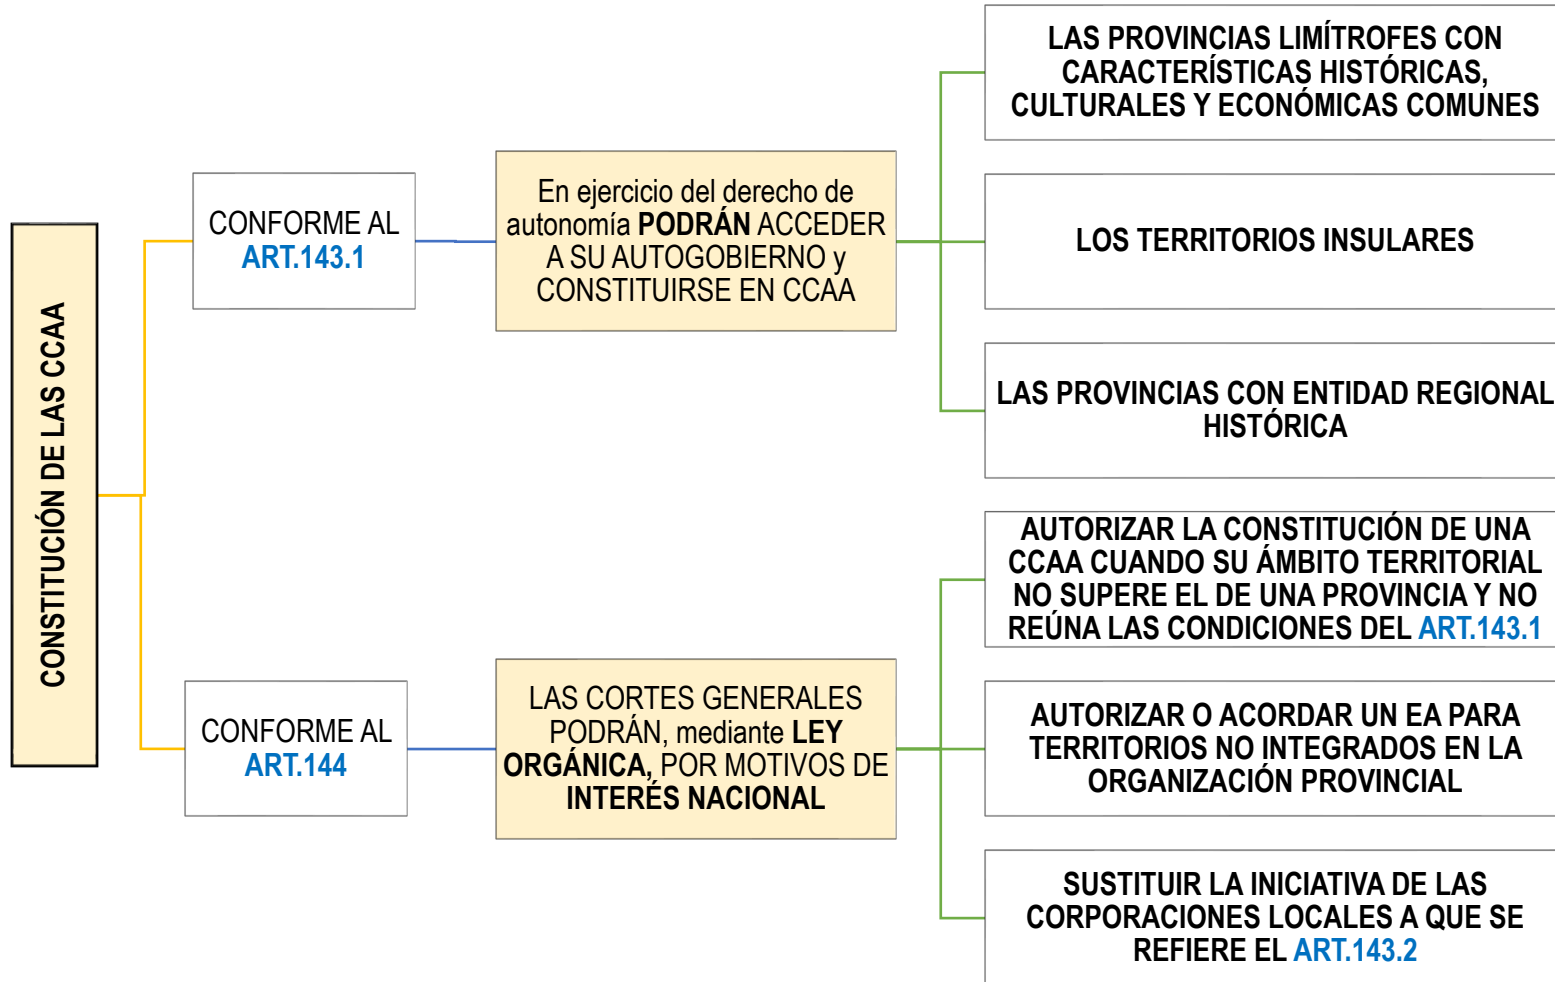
CONSTITUCIÓN DE LAS CCAA

CONFORME AL ART.143.1

En ejercicio del derecho de autonomía PODRÁN ACCEDER A SU AUTOGOBIERNO y CONSTITUIRSE EN CCAA

LAS PROVINCIAS LIMÍTROFES CON CARACTERÍSTICAS HISTÓRICAS, CULTURALES Y ECONÓMICAS COMUNES

LOS TERRITORIOS INSULARES

LAS PROVINCIAS CON ENTIDAD REGIONAL HISTÓRICA

CONFORME AL ART.144

LAS CORTES GENERALES PODRÁN, mediante LEY ORGÁNICA, POR MOTIVOS DE INTERÉS NACIONAL

AUTORIZAR LA CONSTITUCIÓN DE UNA CCAA CUANDO SU ÁMBITO TERRITORIAL NO SUPERE EL DE UNA PROVINCIA Y NO REÚNA LAS CONDICIONES DEL ART.143.1

AUTORIZAR O ACORDAR UN EA PARA TERRITORIOS NO INTEGRADOS EN LA ORGANIZACIÓN PROVINCIAL

SUSTITUIR LA INICIATIVA DE LAS CORPORACIONES LOCALES A QUE SE REFIERE EL ART.143.2